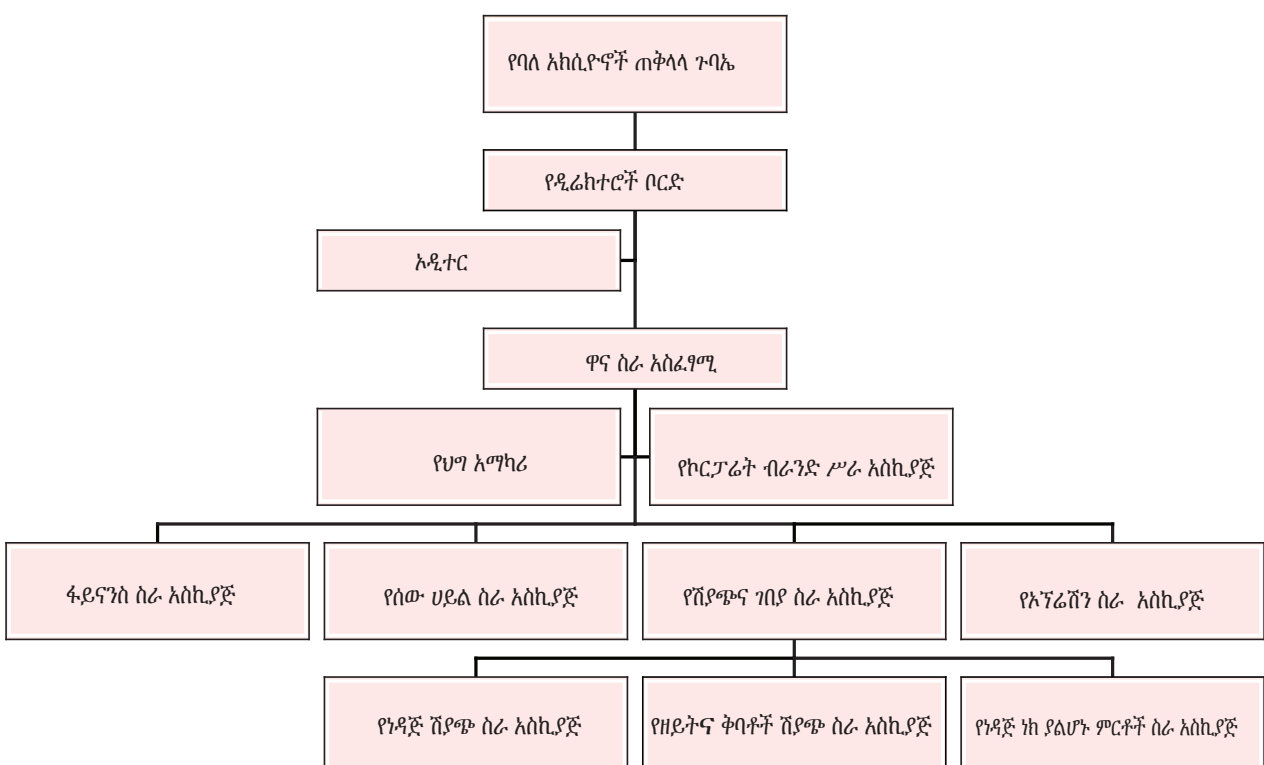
የባለ አክሲዮኖች ጠቅላላ ጉባኤ

የዲሬክተሮች ቦርድ

ኦዲተር

ዋና ስራ አስፈፃሚ

የህግ አማካሪ

የኮርፓሬት ብራንድ ሥራ አስኪያጅ

ፋይናንስ ስራ አስኪያጅ

የሰው ሀይል ስራ አስኪያጅ

የሽያጭና ገበያ ስራ አስኪያጅ

የኦፕሬሽን ስራ አስኪያጅ

የነዳጅ ሽያጭ ስራ አስኪያጅ

የዘይትና ቅባቶች ሽያጭ ስራ አስኪያጅ

የነዳጅ ነክ ያልሆኑ ምርቶች ስራ አስኪያጅ